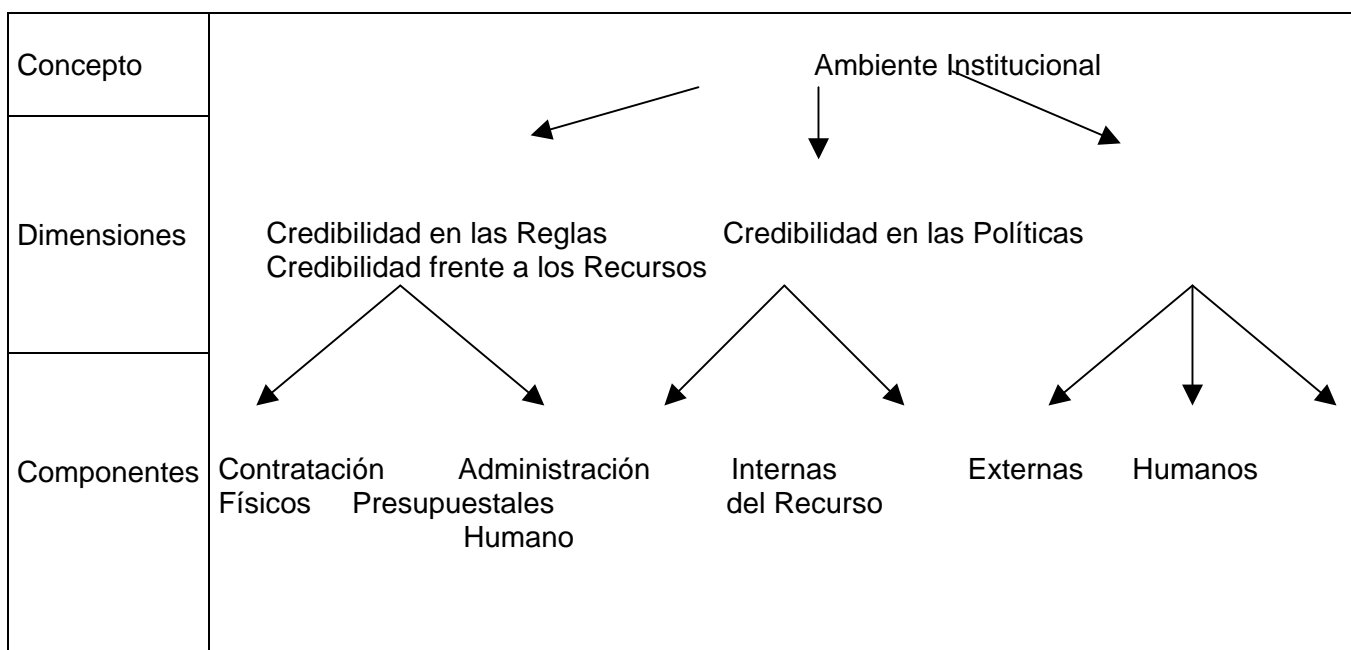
Concepto

Ambiente Institucional

Dimensiones

Credibilidad en las Reglas Credibilidad en las Políticas
Credibilidad frente a los Recursos

Componentes

Contratación Administración Internas Externas Humanos
Físicos Presupuestales del Recurso
Humano